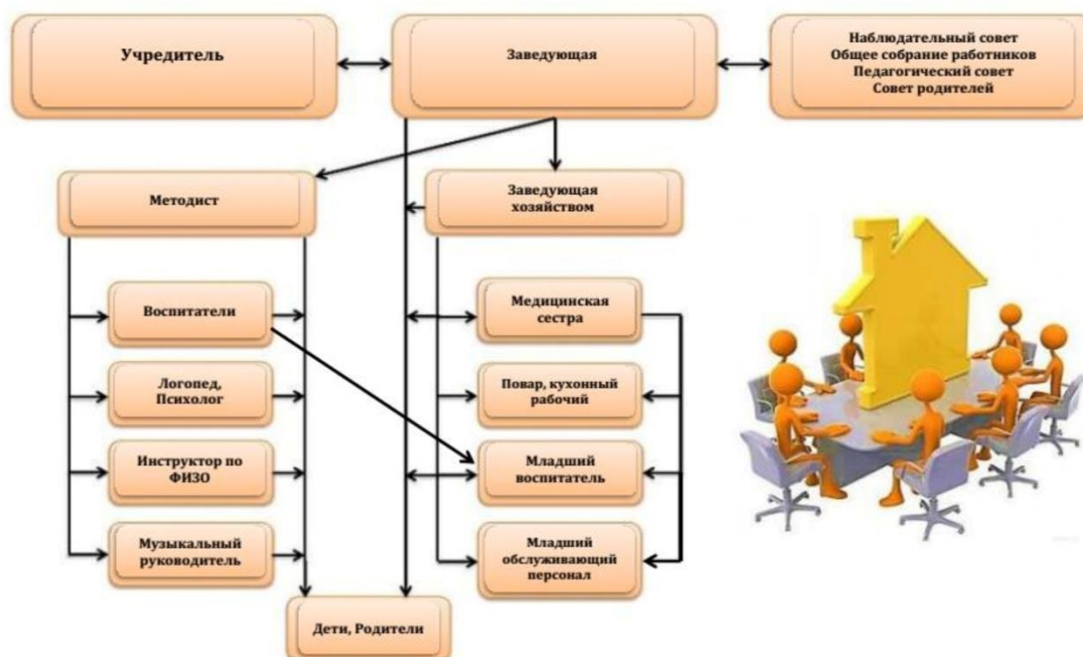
Учредитель

Заведующая

Наблюдательный совет
Общее собрание работников
Педагогический совет
Совет родителей

Методист

Заведующая хозяйством

Воспитатели

Логопед, Психолог

Инструктор по ФИЗО

Музыкальный руководитель

Медицинская сестра

Повар, кухонный рабочий

Младший воспитатель

Младший обслуживающий персонал

Дети, Родители